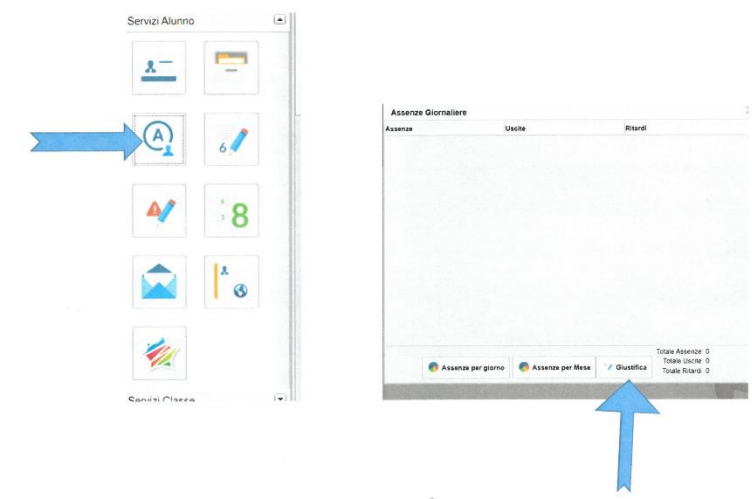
Servizi Alunno

A

6

6
3 8

Servizi Classe

Assenze Giornaliere

| Assenze | Uscite | Ritardi |
|---|---|---|

Assenze per giorno
Assenze per Mese
Giustifica

Totale Assenze 0
Totale Uscite 0
Totale Ritardi 0